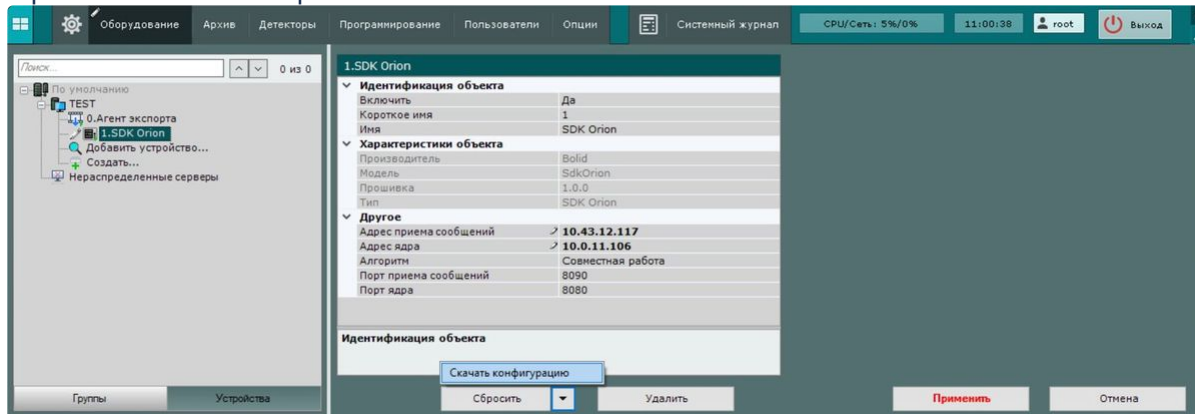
Оборудование Архив Детекторы Программирование Пользователи Опции Системный журнал CPU/Сеть: 5%/0% 11:00:38 root Выход

Поиск... 0 из 0

По умолчанию
TEST
0.Агент экспорта
1.SDK Orion
Добавить устройство...
Создать...
Нераспределенные серверы

1.SDK Orion

| | |
|---|---|
| **Идентификация объекта** | |
| Включить | Да |
| Короткое имя | 1 |
| Имя | SDK Orion |
| **Характеристики объекта** | |
| Производитель | Bolid |
| Модель | SdkOrion |
| Прошивка | 1.0.0 |
| Тип | SDK Orion |
| **Другое** | |
| Адрес приема сообщений | 10.43.12.117 |
| Адрес ядра | 10.0.11.106 |
| Алгоритм | Совместная работа |
| Порт приема сообщений | 8090 |
| Порт ядра | 8080 |

Идентификация объекта

Скачать конфигурацию

Группы Устройства

Сбросить Удалить Применить Отмена